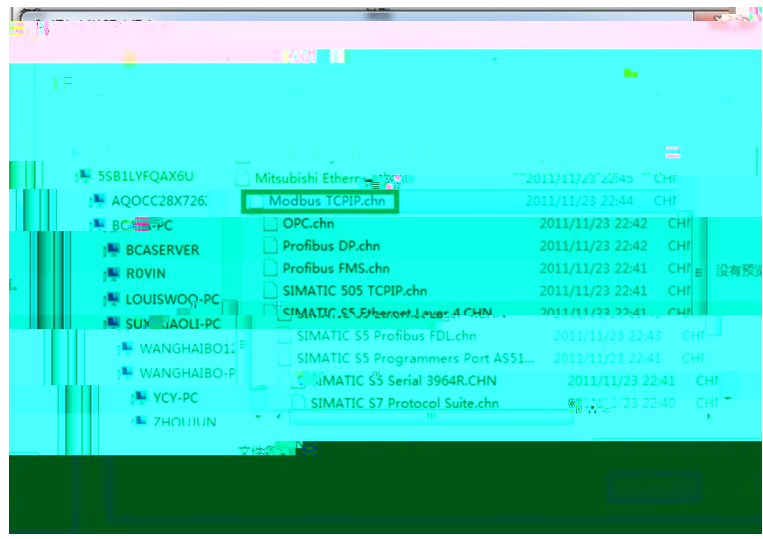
5SB1LYFQAX6U
AQOCC28X726
BC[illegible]-PC
BCASERVER
ROVIN
LOUISWOO-PC
SUX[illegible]IAOLI-PC
WANGHAIBO12
WANGHAIBO-P
YCY-PC
ZHOUJUN

Mitsubishi Ethern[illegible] 2011/11/23 22:45 CHN
Modbus TCPIP.chn 2011/11/23 22:44 CHN
OPC.chn 2011/11/23 22:42 CHN
Profibus DP.chn 2011/11/23 22:42 CHN
Profibus FMS.chn 2011/11/23 22:41 CHN
SIMATIC 505 TCPIP.chn 2011/11/23 22:41 CHN
SIMATIC S5 Ethernet Layer 4.CHN 2011/11/23 22:41
SIMATIC S5 Profibus FDL.chn 2011/11/23 22:43 CHN
SIMATIC S5 Programmers Port AS51... 2011/11/23 22:41 CHN
SIMATIC S5 Serial 3964R.CHN 2011/11/23 22:41 CHN
SIMATIC S7 Protocol Suite.chn 2011/11/23 22:40 CHN

没有预览

文件名